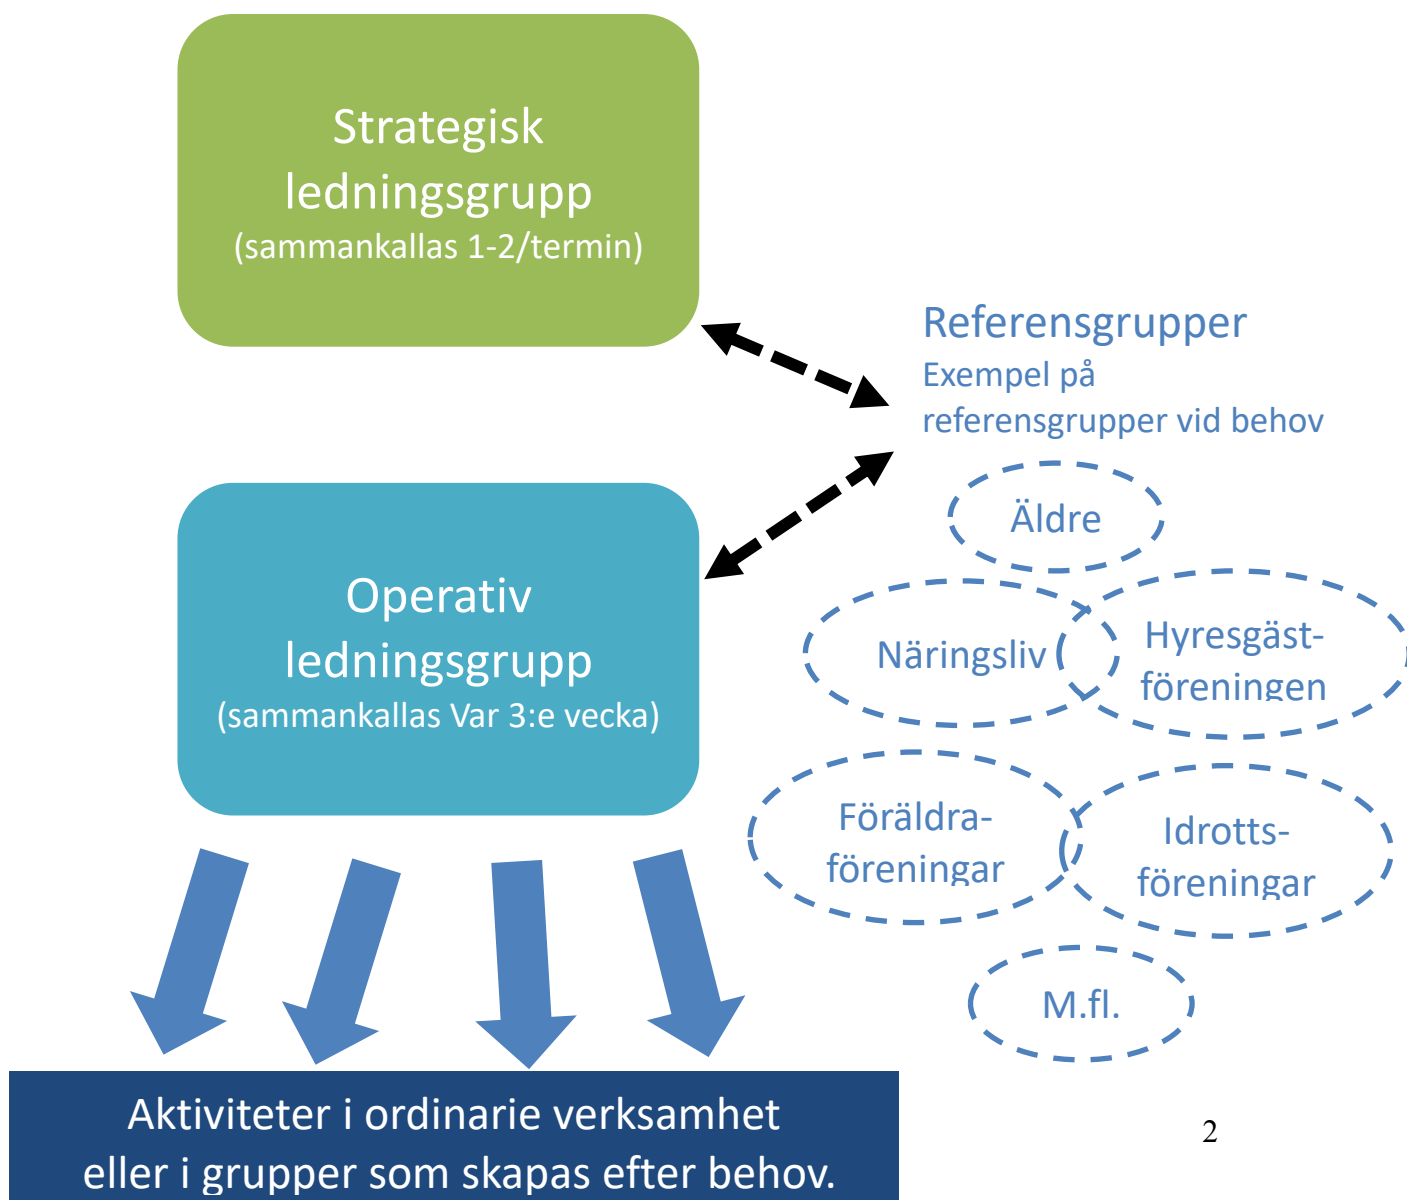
Strategisk ledningsgrupp
(sammankallas 1-2/termin)

Referensgrupper
Exempel på referensgrupper vid behov

Äldre

Näringsliv

Hyresgäst-föreningen

Operativ ledningsgrupp
(sammankallas Var 3:e vecka)

Föräldra-föreningar

Idrotts-föreningar

M.fl.

Aktiviteter i ordinarie verksamhet eller i grupper som skapas efter behov.

2